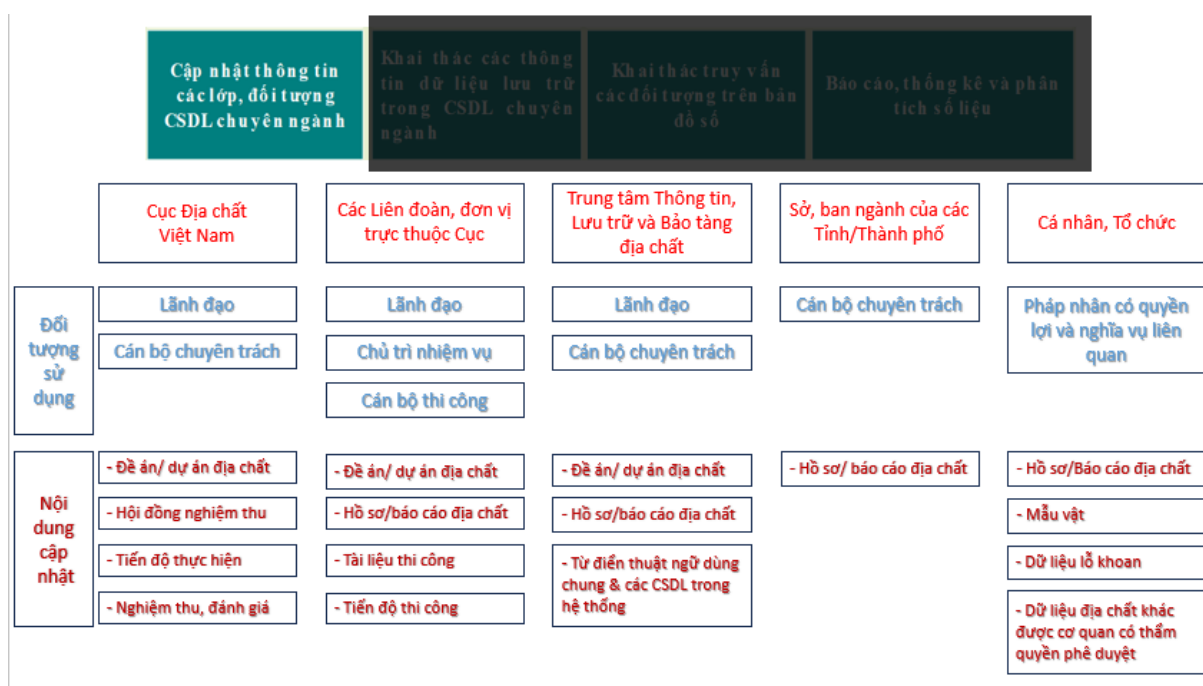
Cập nhật thông tin các lớp, đối tượng CSDL chuyên ngành

Khai thác các thông tin dữ liệu lưu trữ trong CSDL chuyên ngành

Khai thác truy vấn các đối tượng trên bản đồ số

Báo cáo, thống kê và phân tích số liệu

Cục Địa chất Việt Nam

Các Liên đoàn, đơn vị trực thuộc Cục

Trung tâm Thông tin, Lưu trữ và Bảo tàng địa chất

Sở, ban ngành của các Tỉnh/Thành phố

Cá nhân, Tổ chức

Đối tượng sử dụng

Lãnh đạo

Cán bộ chuyên trách

Lãnh đạo

Chủ trì nhiệm vụ

Cán bộ thi công

Lãnh đạo

Cán bộ chuyên trách

Cán bộ chuyên trách

Pháp nhân có quyền lợi và nghĩa vụ liên quan

Nội dung cập nhật

- Đề án/ dự án địa chất

- Hội đồng nghiệm thu

- Tiến độ thực hiện

- Nghiệm thu, đánh giá

- Đề án/ dự án địa chất

- Hồ sơ/báo cáo địa chất

- Tài liệu thi công

- Tiến độ thi công

- Đề án/ dự án địa chất

- Hồ sơ/báo cáo địa chất

- Từ điển thuật ngữ dùng chung & các CSDL trong hệ thống

- Hồ sơ/ báo cáo địa chất

- Hồ sơ/Báo cáo địa chất

- Mẫu vật

- Dữ liệu lỗ khoan

- Dữ liệu địa chất khác được cơ quan có thẩm quyền phê duyệt